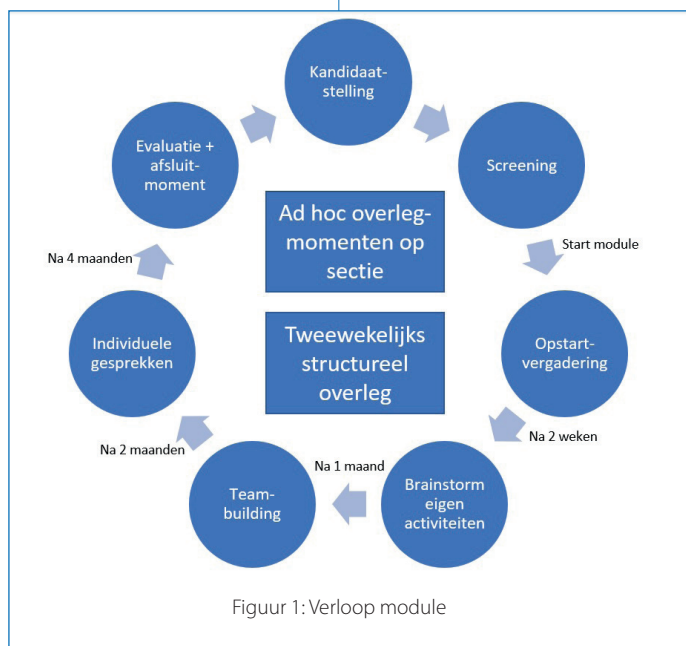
Kandidaatstelling

Screening

Start module

Opstartvergadering

Na 2 weken

Brainstorm eigen activiteiten

Na 1 maand

Teambuilding

Na 2 maanden

Individuele gesprekken

Na 4 maanden

Evaluatie + afsluitmoment

Ad hoc overlegmomenten op sectie

Tweewekelijks structureel overleg

Figuur 1: Verloop module